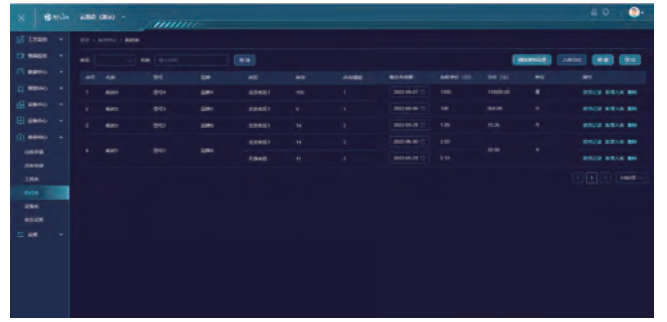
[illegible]

| 序号 | 名称 | 型号 | 品牌 | 仓库 | 库存 | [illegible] | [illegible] | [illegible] | 价格 | 单位 | 操作 |
|---|---|---|---|---|---|---|---|---|---|---|---|
| 1 | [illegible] | 型号A | 品牌A | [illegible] | 100 | 1 | 2022-06-07 | 1000 | 110000.00 | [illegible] | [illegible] |
| 2 | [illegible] | 型号1 | 品牌1 | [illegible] | 5 | 1 | 2022-06-06 | 100 | 500.00 | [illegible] | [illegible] |
| 3 | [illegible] | 型号2 | 品牌2 | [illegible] | 14 | 1 | 2022-05-29 | 1.00 | 15.20 | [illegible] | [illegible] |
| 4 | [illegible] | 型号1 | 品牌1 | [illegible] | 14 | 1 | 2022-06-30 | 2.00 | 22.00 | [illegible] | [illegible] |
| | | | | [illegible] | 11 | 1 | 2022-05-29 | 3.10 | | | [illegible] |